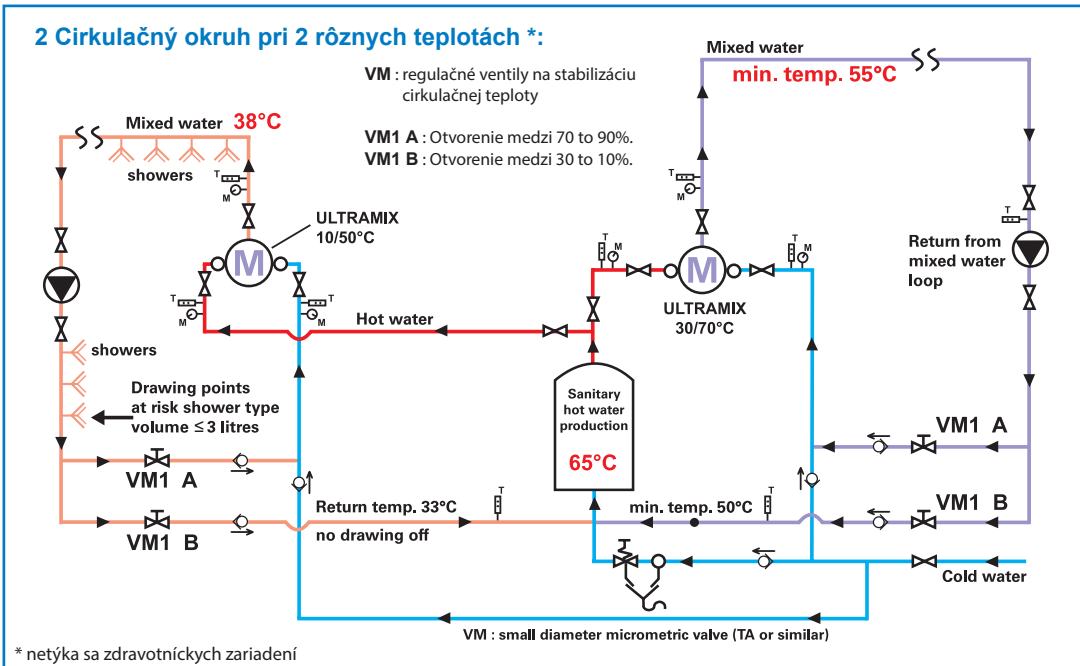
2 Cirkulačný okruh pri 2 rôznych teplotách *:

VM : regulačné ventily na stabilizáciu cirkulačnej teploty

VM1 A : Otvorenie medzi 70 to 90%.
VM1 B : Otvorenie medzi 30 to 10%.

Mixed water 38°C

showers

T
M

ULTRAMIX 10/50°C

M

T
M

T
M

Hot water

showers

Drawing points at risk shower type volume ≤ 3 litres

VM1 A

VM1 B

Return temp. 33°C

no drawing off

T

Mixed water

min. temp. 55°C

T
M

T
M

M

T
M

ULTRAMIX 30/70°C

Sanitary hot water production

65°C

min. temp. 50°C

T

T

Return from mixed water loop

VM1 A

VM1 B

Cold water

VM : small diameter micrometric valve (TA or similar)

* netýka sa zdravotníckych zariadení